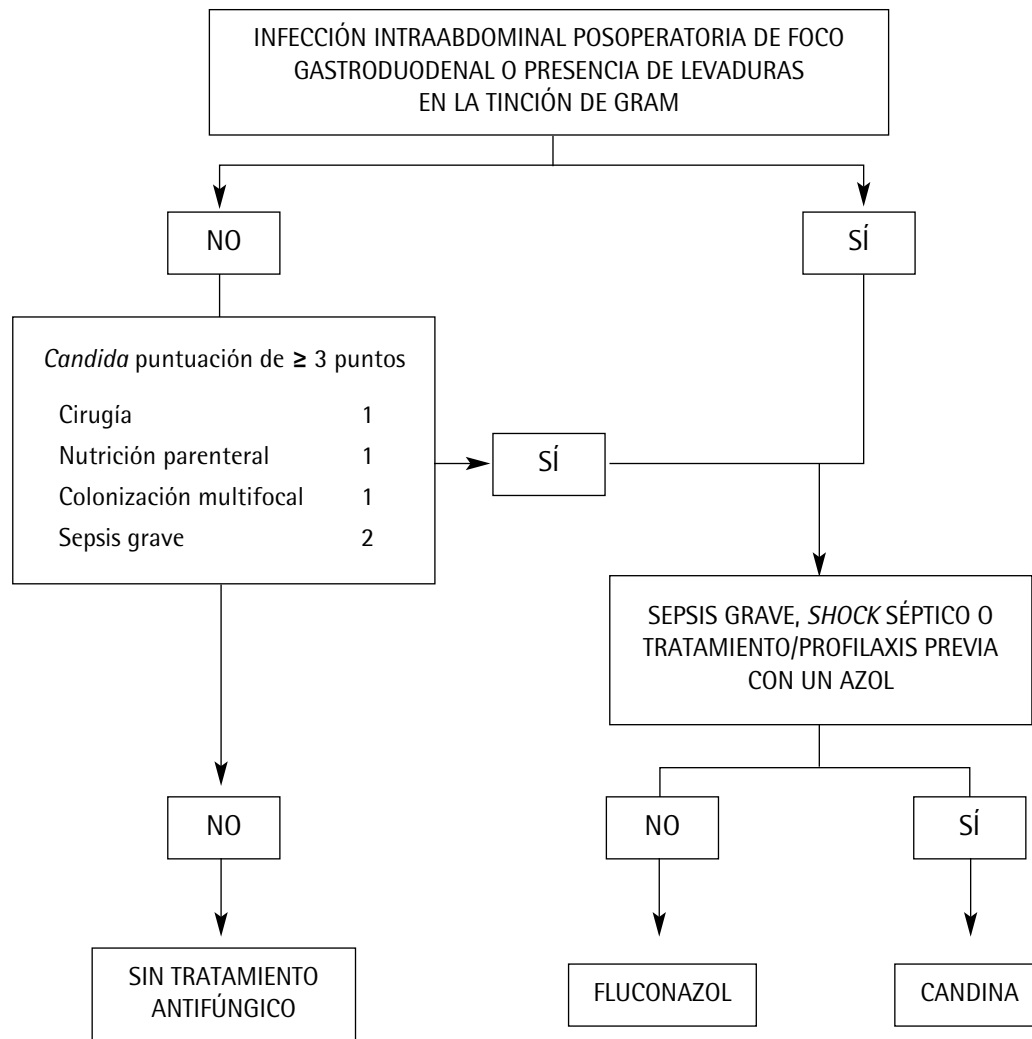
INFECCIÓN INTRAABDOMINAL POSOPERATORIA DE FOCO GASTRODUODENAL O PRESENCIA DE LEVADURAS EN LA TINCIÓN DE GRAM

NO

SÍ

*Candida* puntuación de ≥ 3 puntos

| | |
|---|---|
| Cirugía | 1 |
| Nutrición parenteral | 1 |
| Colonización multifocal | 1 |
| Sepsis grave | 2 |

SÍ

SEPSIS GRAVE, *SHOCK* SÉPTICO O TRATAMIENTO/PROFILAXIS PREVIA CON UN AZOL

NO

NO

SÍ

SIN TRATAMIENTO ANTIFÚNGICO

FLUCONAZOL

CANDINA